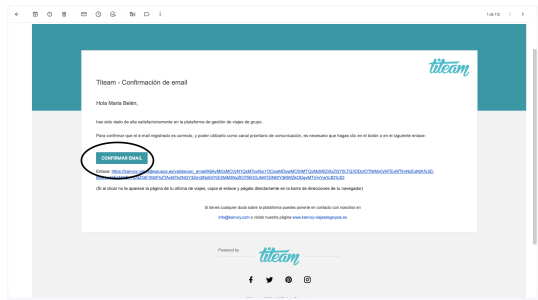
1 de 112

titeam

Titeam - Confirmación de email

Hola María Belén,

has sido dado de alta satisfactoriamente en la plataforma de gestión de viajes de grupo.

Para confirmar que el e-mail registrado es correcto, y poder utilizarlo como canal prioritario de comunicación, es necesario que hagas clic en el botón o en el siguiente enlace:

CONFIRMAR EMAIL

Enlace: https://kamoy.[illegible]grupos.es/validacion_email/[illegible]

(Si al clicar no se apanece la página de tu oficina de viajes, copia el enlace y pégalo directamente en la barra de direcciones de tu navegador)

Si tienes cualquier duda sobre la plataforma puedes ponerte en contacto con nosotros en:

info@kamoy.com o visitar nuestra página www.kamoy-viajesdegrupos.es

Powered by

titeam